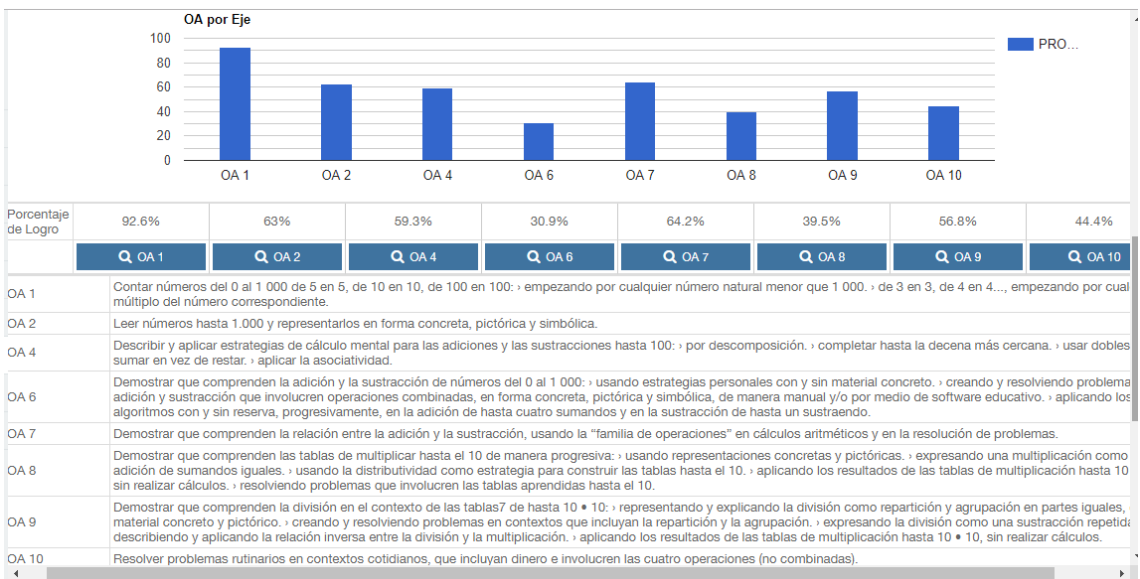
OA por Eje

100
80
60
40
20
0

OA 1 OA 2 OA 4 OA 6 OA 7 OA 8 OA 9 OA 10

PRO...

| Porcentaje de Logro | 92.6% | 63% | 59.3% | 30.9% | 64.2% | 39.5% | 56.8% | 44.4% |
|---|---|---|---|---|---|---|---|---|
| | OA 1 | OA 2 | OA 4 | OA 6 | OA 7 | OA 8 | OA 9 | OA 10 |

| | |
|---|---|
| OA 1 | Contar números del 0 al 1 000 de 5 en 5, de 10 en 10, de 100 en 100: › empezando por cualquier número natural menor que 1 000. › de 3 en 3, de 4 en 4..., empezando por cual múltiplo del número correspondiente. |
| OA 2 | Leer números hasta 1.000 y representarlos en forma concreta, pictórica y simbólica. |
| OA 4 | Describir y aplicar estrategias de cálculo mental para las adiciones y las sustracciones hasta 100: › por descomposición. › completar hasta la decena más cercana. › usar dobles sumar en vez de restar. › aplicar la asociatividad. |
| OA 6 | Demostrar que comprenden la adición y la sustracción de números del 0 al 1 000: › usando estrategias personales con y sin material concreto. › creando y resolviendo problema adición y sustracción que involucren operaciones combinadas, en forma concreta, pictórica y simbólica, de manera manual y/o por medio de software educativo. › aplicando los algoritmos con y sin reserva, progresivamente, en la adición de hasta cuatro sumandos y en la sustracción de hasta un sustraendo. |
| OA 7 | Demostrar que comprenden la relación entre la adición y la sustracción, usando la “familia de operaciones” en cálculos aritméticos y en la resolución de problemas. |
| OA 8 | Demostrar que comprenden las tablas de multiplicar hasta el 10 de manera progresiva: › usando representaciones concretas y pictóricas. › expresando una multiplicación como adición de sumandos iguales. › usando la distributividad como estrategia para construir las tablas hasta el 10. › aplicando los resultados de las tablas de multiplicación hasta 10 sin realizar cálculos. › resolviendo problemas que involucren las tablas aprendidas hasta el 10. |
| OA 9 | Demostrar que comprenden la división en el contexto de las tablas7 de hasta 10 • 10: › representando y explicando la división como repartición y agrupación en partes iguales, material concreto y pictórico. › creando y resolviendo problemas en contextos que incluyan la repartición y la agrupación. › expresando la división como una sustracción repetida describiendo y aplicando la relación inversa entre la división y la multiplicación. › aplicando los resultados de las tablas de multiplicación hasta 10 • 10, sin realizar cálculos. |
| OA 10 | Resolver problemas rutinarios en contextos cotidianos, que incluyan dinero e involucren las cuatro operaciones (no combinadas). |